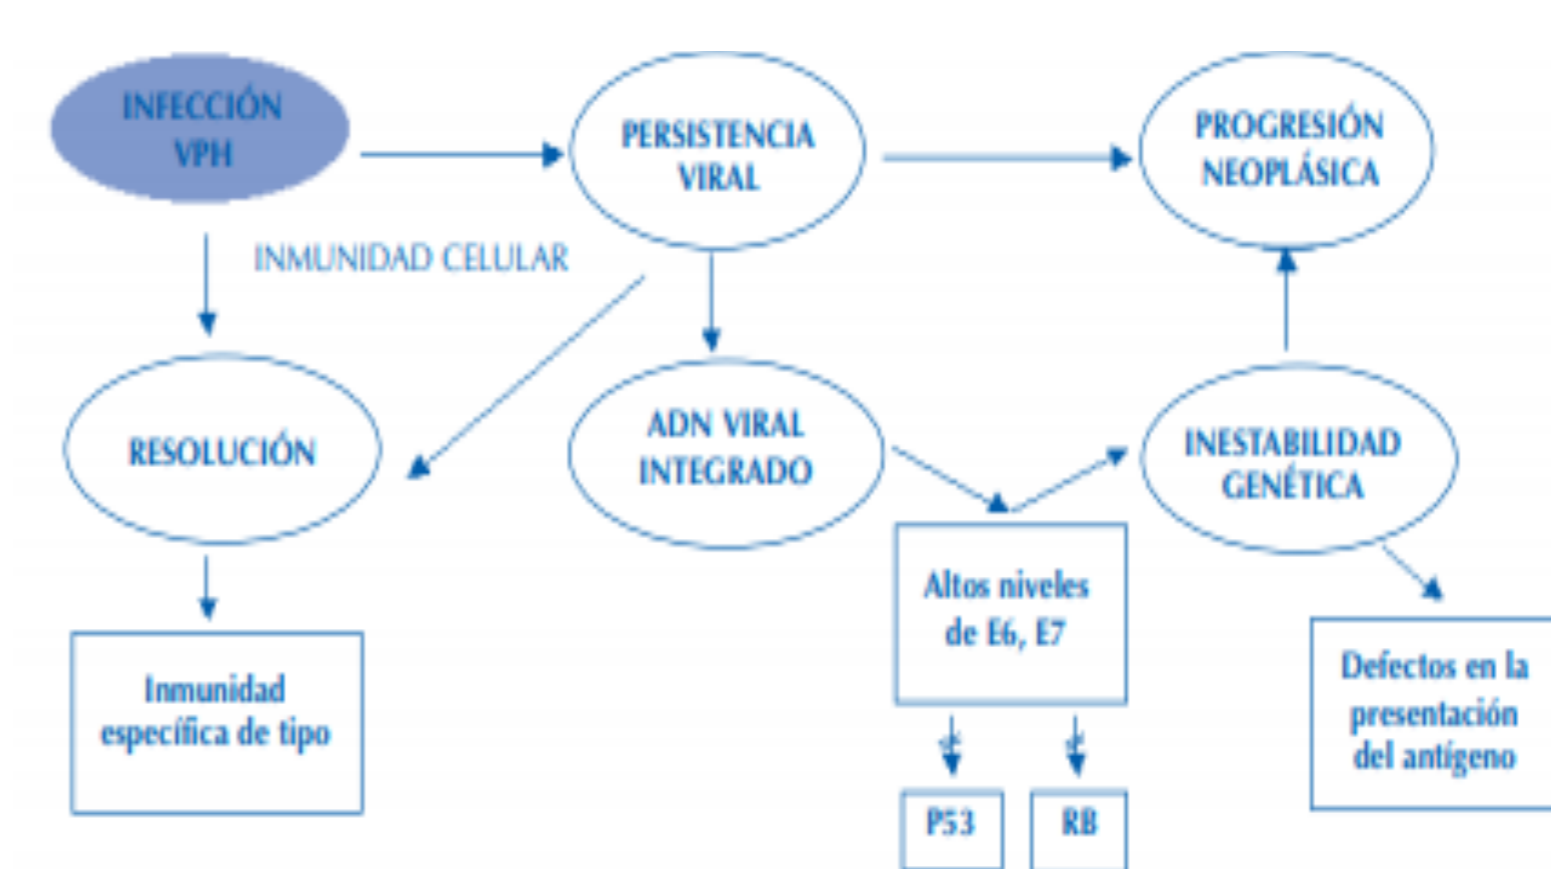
INFECCIÓN VPH

PERSISTENCIA VIRAL

PROGRESIÓN NEOPLÁSICA

INMUNIDAD CELULAR

RESOLUCIÓN

ADN VIRAL INTEGRADO

INESTABILIDAD GENÉTICA

Inmunidad específica de tipo

Altos niveles de E6, E7

Defectos en la presentación del antígeno

P53

RB